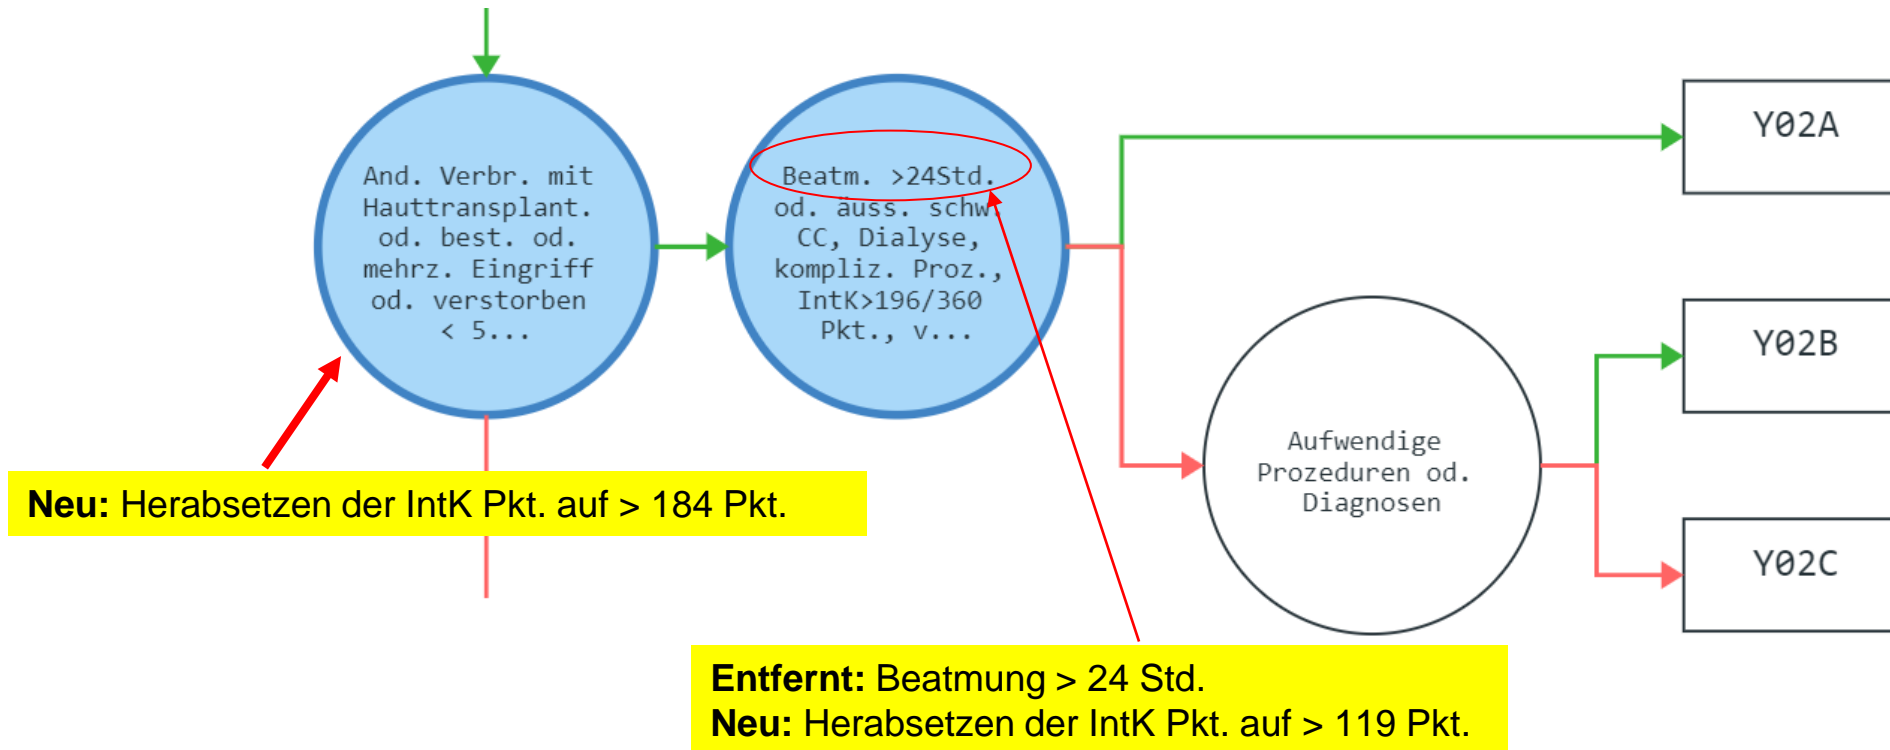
And. Verbr. mit Hauttransplant. od. best. od. mehrz. Eingriff od. verstorben < 5...

Beatm. >24Std. od. auss. schw. CC, Dialyse, kompliz. Proz., IntK>196/360 Pkt., v...

Y02A

Y02B

Aufwendige Prozeduren od. Diagnosen

Y02C

**Neu:** Herabsetzen der IntK Pkt. auf > 184 Pkt.

**Entfernt:** Beatmung > 24 Std.
**Neu:** Herabsetzen der IntK Pkt. auf > 119 Pkt.